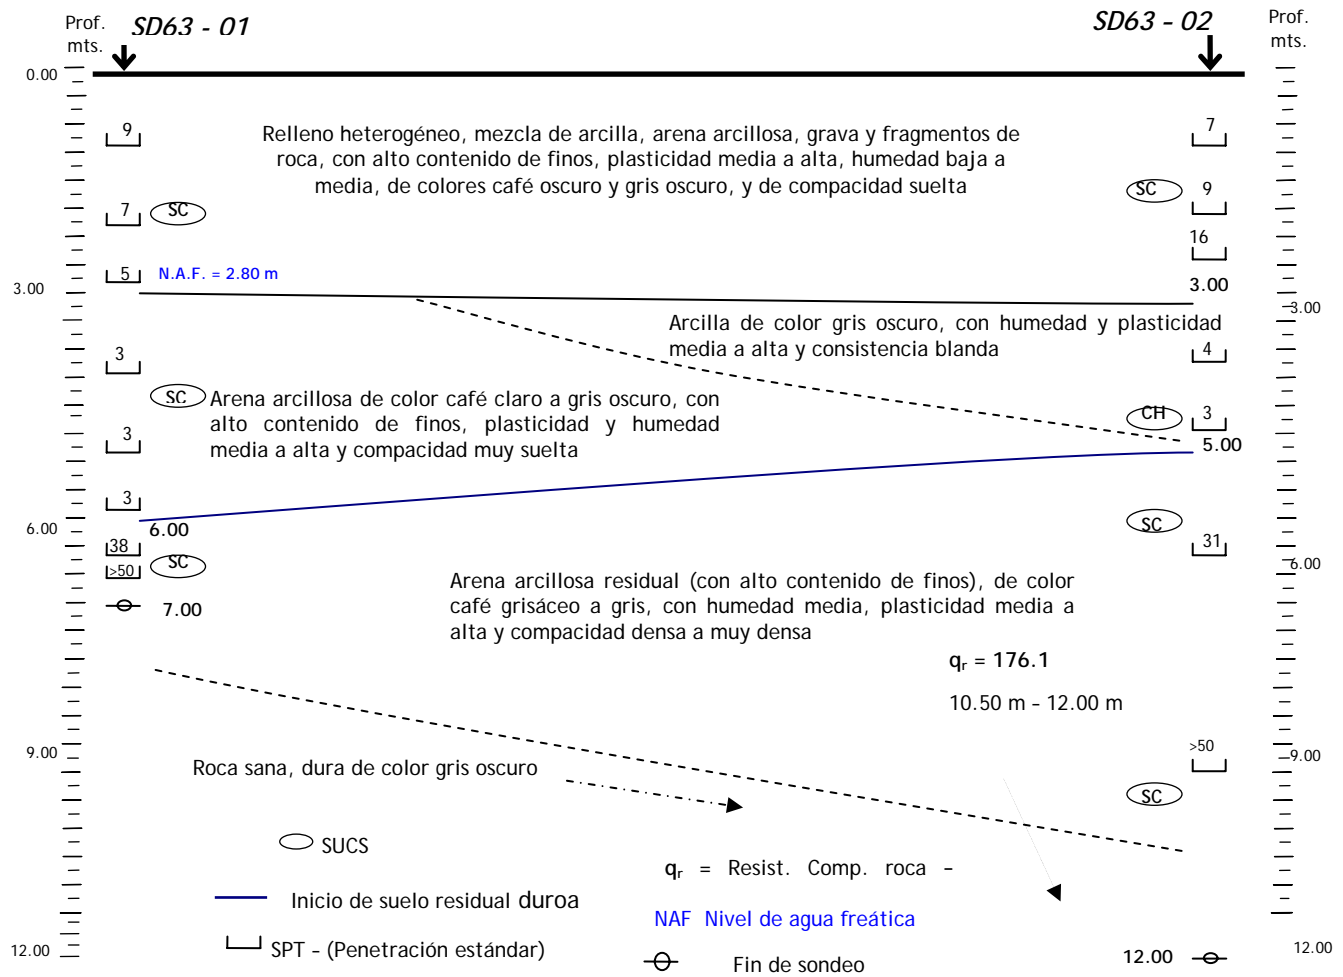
Prof. mts.

SD63 - 01

SD63 - 02

Prof. mts.

0.00

9

7

Relleno heterogéneo, mezcla de arcilla, arena arcillosa, grava y fragmentos de roca, con alto contenido de finos, plasticidad media a alta, humedad baja a media, de colores café oscuro y gris oscuro, y de compacidad suelta

SC 9

7 SC

16

5 N.A.F. = 2.80 m

3.00

3.00

3.00

Arcilla de color gris oscuro, con humedad y plasticidad media a alta y consistencia blanda

3

4

SC Arena arcillosa de color café claro a gris oscuro, con alto contenido de finos, plasticidad y humedad media a alta y compacidad muy suelta

CH 3

3

5.00

3

6.00

6.00

SC

38

31

>50 SC

6.00

7.00

Arena arcillosa residual (con alto contenido de finos), de color café grisáceo a gris, con humedad media, plasticidad media a alta y compacidad densa a muy densa

$q_r$ = 176.1

10.50 m – 12.00 m

9.00

>50

9.00

Roca sana, dura de color gris oscuro

SC

SUCS

$q_r$ = Resist. Comp. roca –

Inicio de suelo residual duroa

NAF Nivel de agua freática

SPT – (Penetración estándar)

12.00

12.00

Fin de sondeo

12.00